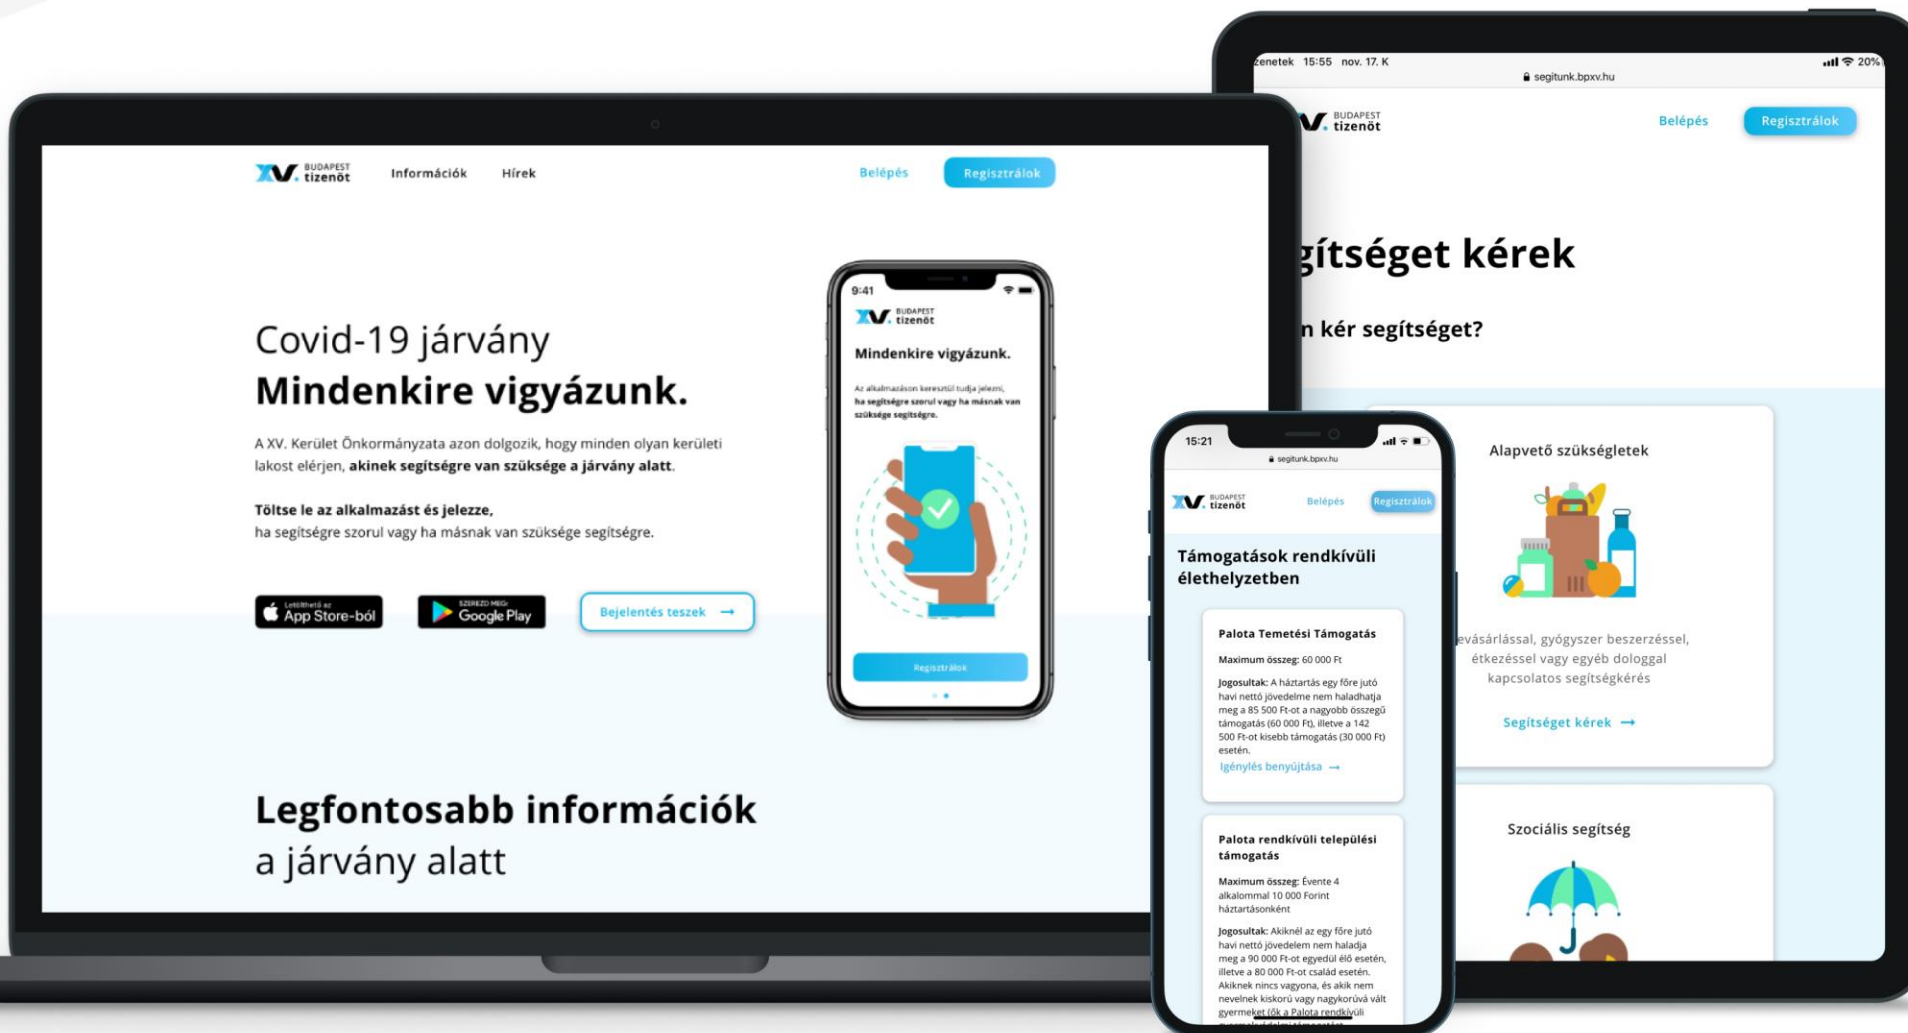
XV. BUDAPEST tizenöt Információk Hírek Belépés Regisztrálok

Covid-19 járvány
Mindenkire vigyázunk.

A XV. Kerület Önkormányzata azon dolgozik, hogy minden olyan kerületi lakost elérjen, akiknek segítségre van szüksége a járvány alatt.

Töltse le az alkalmazást és jelezze,
ha segítségre szorul vagy ha másnak van szüksége segítségre.

Letölthető az App Store-ból
SZEREZD MEG: Google Play
Bejelentés teszek →

9:41
XV. BUDAPEST tizenöt
Mindenkire vigyázunk.
Az alkalmazáson keresztül tudja jelezni, ha segítségre szorul vagy ha másnak van szüksége segítségre.
Regisztrálok

Legfontosabb információk
a járvány alatt

zenetek 15:55 nov. 17. K
20%
segitunk.bpxv.hu
XV. BUDAPEST tizenöt Belépés Regisztrálok
gítséget kérek
n kér segítséget?

Alapvető szükségletek
evásárlással, gyógyszer beszerzéssel, étkezéssel vagy egyéb dologgal kapcsolatos segítségkérés
Segítséget kérek →

Szociális segítség

15:21
segitunk.bpxv.hu
XV. BUDAPEST tizenöt Belépés Regisztrálok
Támogatások rendkívüli élethelyzetben

Palota Temetési Támogatás
Maximum összeg: 60 000 Ft
Jogosultak: A háztartás egy főre jutó havi nettó jövedelme nem haladhatja meg a 85 500 Ft-ot a nagyobb összegű támogatás (60 000 Ft), illetve a 142 500 Ft-ot kisebb támogatás (30 000 Ft) esetén.
Igénylés benyújtása →

Palota rendkívüli települési támogatás
Maximum összeg: Évente 4 alkalommal 10 000 Forint háztartásonként
Jogosultak: Akiknél az egy főre jutó havi nettó jövedelem nem haladja meg a 90 000 Ft-ot egyedül élő esetén, illetve a 80 000 Ft-ot család esetén. Akiknek nincs vagyona, és akik nem nevelnek kiskorú vagy nagykorúvá vált gyermeket (ők a Palota rendkívüli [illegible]